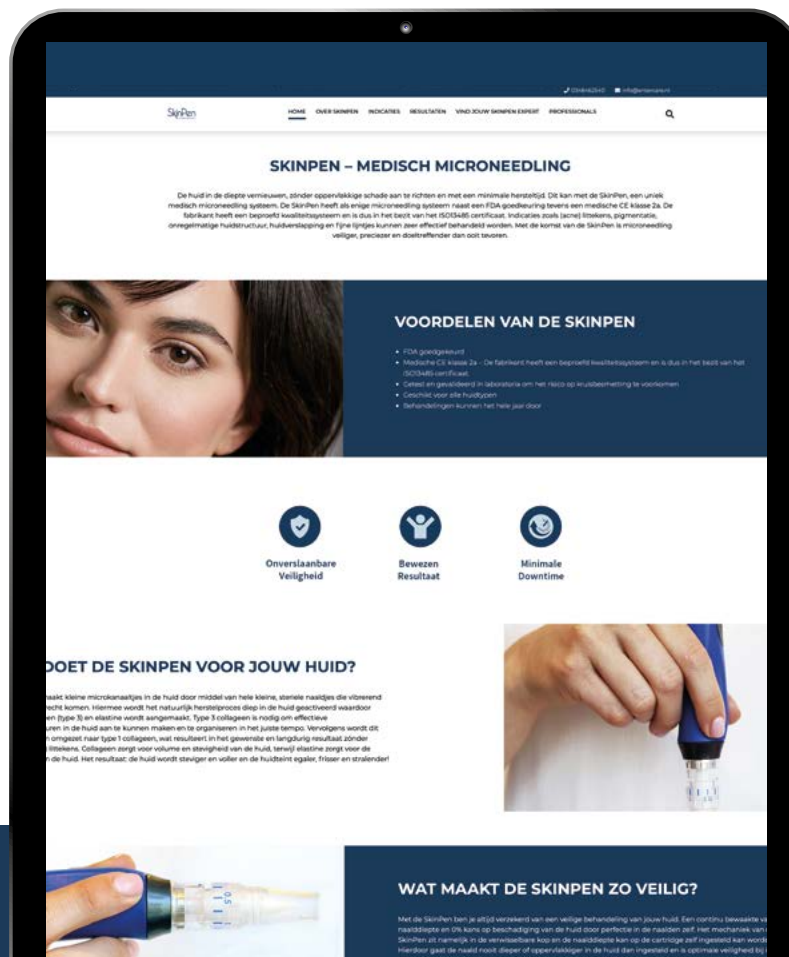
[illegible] info@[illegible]

SkinPen

HOME OVER SKINPEN INDICATIES RESULTATEN VIND JOUW SKINPEN EXPERT PROFESSIONALS

SKINPEN – MEDISCH MICRONEEDLING

De huid in de diepte vernieuwen, zónder oppervlakkige schade aan te richten en met een minimale hersteltijd. Dit kan met de SkinPen, een uniek medisch microneedling systeem. De SkinPen heeft als enige microneedling systeem naast een FDA goedkeuring tevens een medische CE klasse 2a. De fabrikant heeft een beproefd kwaliteitssysteem en is dus in het bezit van het ISO13485 certificaat. Indicaties zoals (acne) littekens, pigmentatie, onregelmatige huidstructuur, huidverslapping en fijne lijntjes kunnen zeer effectief behandeld worden. Met de komst van de SkinPen is microneedling veiliger, preciezer en doeltreffender dan ooit tevoren.

VOORDELEN VAN DE SKINPEN

• FDA goedgekeurd
• Medische CE klasse 2a – De fabrikant heeft een beproefd kwaliteitssysteem en is dus in het bezit van het ISO13485 certificaat
• Getest en gevalideerd in laboratoria om het risico op kruisbesmetting te voorkomen
• Geschikt voor alle huidtypen
• Behandelingen kunnen het hele jaar door

Onverslaanbare Veiligheid

Bewezen Resultaat

Minimale Downtime

DOET DE SKINPEN VOOR JOUW HUID?

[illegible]aakt kleine microkanaaltjes in de huid door middel van hele kleine, steriele naaldjes die vibrerend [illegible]recht komen. Hiermee wordt het natuurlijk herstelproces diep in de huid geactiveerd waardoor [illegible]en (type 3) en elastine wordt aangemaakt. Type 3 collageen is nodig om effectieve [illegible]uren in de huid aan te kunnen maken en te organiseren in het juiste tempo. Vervolgens wordt dit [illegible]n omgezet naar type 1 collageen, wat resulteert in het gewenste en langdurig resultaat zonder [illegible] littekens. Collageen zorgt voor volume en stevigheid van de huid, terwijl elastine zorgt voor de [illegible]n de huid. Het resultaat: de huid wordt steviger en voller en de huidteint egaler, frisser en stralender!

WAT MAAKT DE SKINPEN ZO VEILIG?

Met de SkinPen ben je altijd verzekerd van een veilige behandeling van jouw huid. Een continu bewaakte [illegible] naalddiepte en 0% kans op beschadiging van de huid door perfectie in de naalden zelf. Het mechaniek van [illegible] SkinPen zit namelijk in de verwisselbare kop en de naalddiepte kan op de cartridge zelf ingesteld kan word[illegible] Hierdoor gaat de naald nooit dieper of oppervlakkiger in de huid dan ingesteld en is optimale veiligheid bij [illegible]